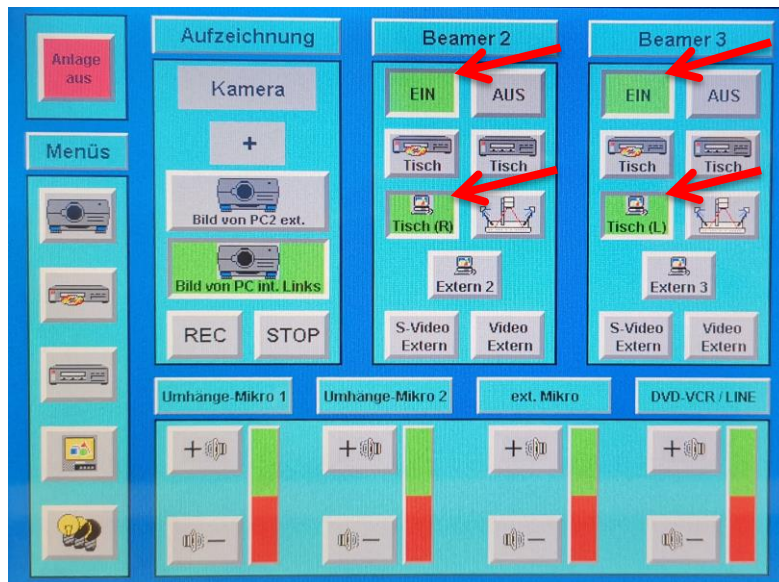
Anlage aus

Menüs

Aufzeichnung

Kamera

+

Bild von PC2 ext.

Bild von PC int. Links

REC

STOP

Beamer 2

EIN

AUS

Tisch

Tisch

Tisch (R)

Extern 2

S-Video Extern

Video Extern

Beamer 3

EIN

AUS

Tisch

Tisch

Tisch (L)

Extern 3

S-Video Extern

Video Extern

Umhänge-Mikro 1

Umhänge-Mikro 2

ext. Mikro

DVD-VCR / LINE

+

+

+

+

—

—

—

—